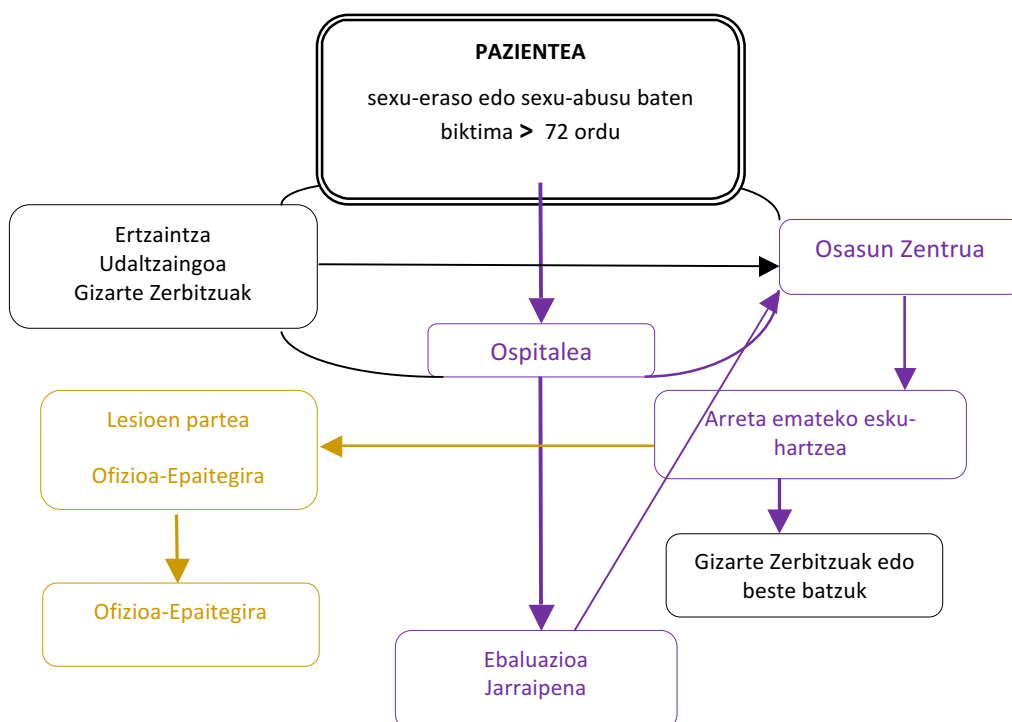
PAZIENTEA

sexu-eraso edo sexu-abusu baten biktima > 72 ordu

Ertzaintza
Udaltzaingoa
Gizarte Zerbitzuak

Osasun Zentrua

Ospitalea

Lesioen partea

Ofizioa-Epaitegira

Arreta emateko eskuhartzea

Gizarte Zerbitzuak edo beste batzuk

Ofizioa-Epaitegira

Ebaluazioa
Jarraipena